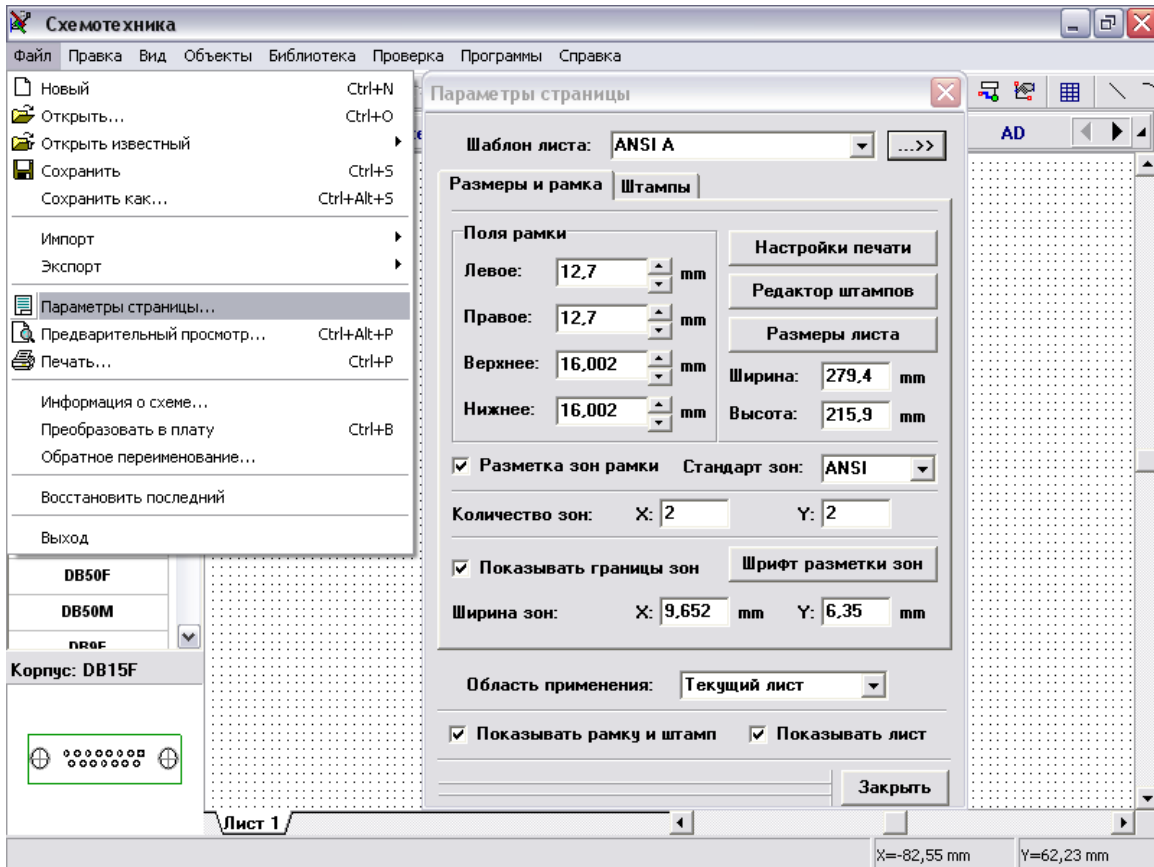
Схемотехника

Файл Правка Вид Объекты Библиотека Проверка Программы Справка

Новый Ctrl+N
Открыть... Ctrl+O
Открыть известный
Сохранить Ctrl+S
Сохранить как... Ctrl+Alt+S
Импорт
Экспорт
Параметры страницы...
Предварительный просмотр... Ctrl+Alt+P
Печать... Ctrl+P
Информация о схеме...
Преобразовать в плату Ctrl+B
Обратное переименование...
Восстановить последний
Выход

DB50F
DB50M
DB9F
Корпус: DB15F

Параметры страницы

Шаблон листа: ANSI A ...>>

Размеры и рамка | Штампы

Поля рамки
Левое: 12,7 mm
Правое: 12,7 mm
Верхнее: 16,002 mm
Нижнее: 16,002 mm

Настройки печати
Редактор штампов
Размеры листа
Ширина: 279,4 mm
Высота: 215,9 mm

Разметка зон рамки Стандарт зон: ANSI
Количество зон: X: 2 Y: 2
Показывать границы зон Шрифт разметки зон
Ширина зон: X: 9,652 mm Y: 6,35 mm

Область применения: Текущий лист
Показывать рамку и штамп Показывать лист
Закрыть

AD

Лист 1

X=-82,55 mm Y=62,23 mm